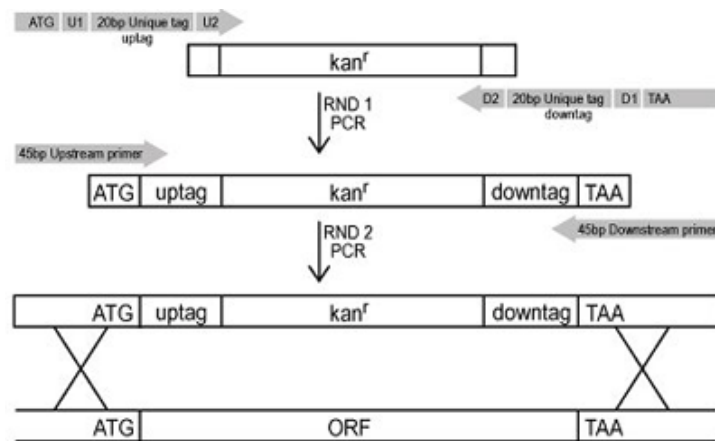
ATG U1 20bp Unique tag U2
uptag

kan$^r$

RND 1
PCR

D2 20bp Unique tag D1 TAA
downtag

45bp Upstream primer

ATG | uptag | kan$^r$ | downtag | TAA

RND 2
PCR

45bp Downstream primer

ATG | uptag | kan$^r$ | downtag | TAA

ATG | ORF | TAA